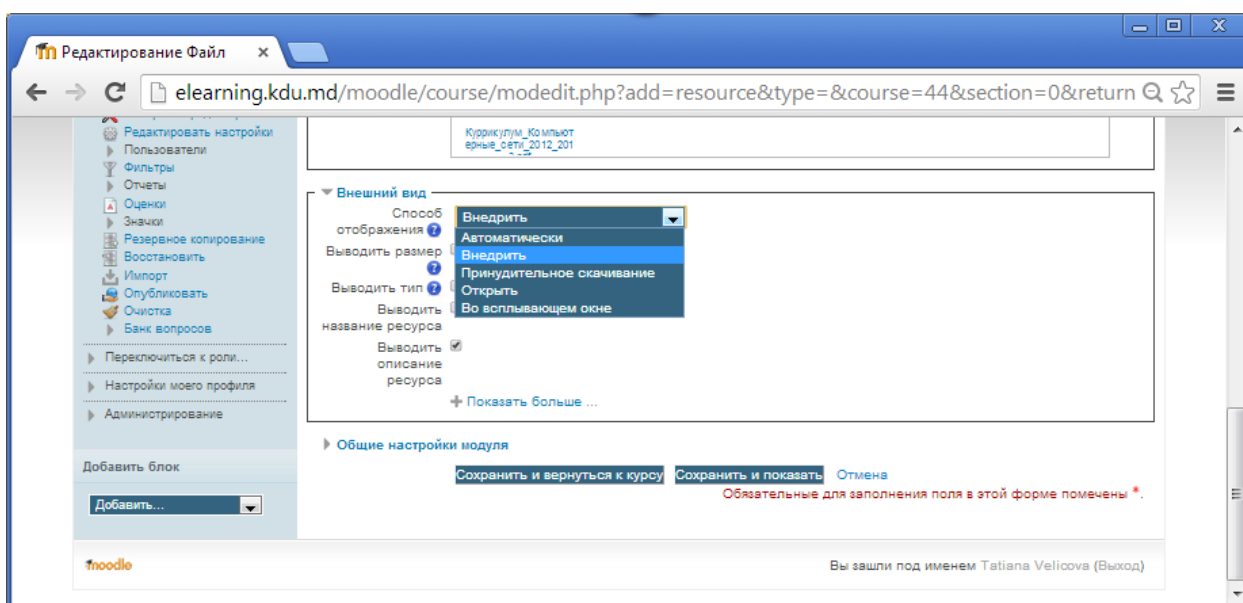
Редактирование Файл ×

elearning.kdu.md/moodle/course/modedit.php?add=resource&type=&course=44&section=0&return

Редактировать настройки
Пользователи
Фильтры
Отчеты
Оценки
Значки
Резервное копирование
Восстановить
Импорт
Опубликовать
Очистка
Банк вопросов

Переключиться к роли...
Настройки моего профиля
Администрирование

Добавить блок
Добавить...

Куррикулум_Компьютерные_сети_2012_201

Внешний вид

Способ отображения
Внедрить
Автоматически
Внедрить
Принудительное скачивание
Открыть
Во всплывающем окне

Выводить размер
Выводить тип
Выводить название ресурса
Выводить описание ресурса

Показать больше ...

Общие настройки модуля

Сохранить и вернуться к курсу Сохранить и показать Отмена

Обязательные для заполнения поля в этой форме помечены *.

moodle

Вы зашли под именем Tatiana Velicova (Выход)